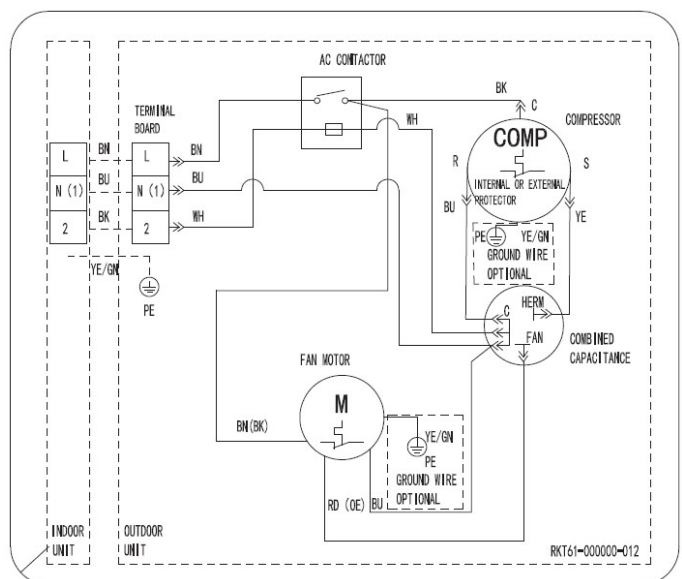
AC CONTACTOR

TERMINAL BOARD

BK

C

COMPRESSOR

COMP

R

S

INTERNAL OR EXTERNAL PROTECTOR

L

BN

L

BN

WH

N (1)

BU

N (1)

BU

2

BK

2

WH

BU

YE

PE

YE/GN

GROUND WIRE OPTIONAL

YE/GN

PE

HERM

C

FAN

COMBINED CAPACITANCE

FAN MOTOR

M

BN(BK)

YE/GN

PE

GROUND WIRE OPTIONAL

RD (OE)

BU

INDOOR UNIT

OUTDOOR UNIT

RKT61-000000-012